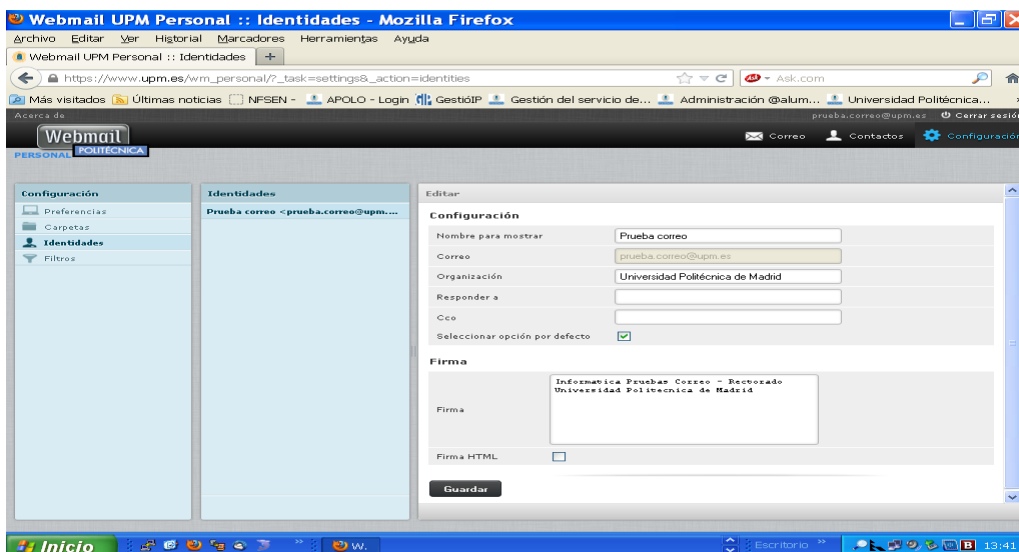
Webmail UPM Personal :: Identidades - Mozilla Firefox

Archivo Editar Ver Historial Marcadores Herramientas Ayuda

Webmail UPM Personal :: Identidades +

https://www.upm.es/wm_personal/?_task=settings&_action=identities

Ask.com

Más visitados Últimas noticias NFSEN - APOLO - Login GestióIP Gestión del servicio de... Administración @alum... Universidad Politécnica...

Acerca de

prueba.correo@upm.es Cerrar sesión

Webmail POLITÉCNICA PERSONAL

Correo Contactos Configuración

Configuración

Preferencias

Carpetas

Identidades

Filtros

Identidades

Prueba correo <prueba.correo@upm....

Editar

Configuración

| Nombre para mostrar | Prueba correo |
|---|---|
| Correo | prueba.correo@upm.es |
| Organización | Universidad Politécnica de Madrid |
| Responder a | |
| Cco | |
| Seleccionar opción por defecto | |

Firma

| Firma | Informatica Pruebas Correo - Rectorado Universidad Politecnica de Madrid |
|---|---|
| Firma HTML | |

Guardar

Inicio

W.

Escritorio

13:41